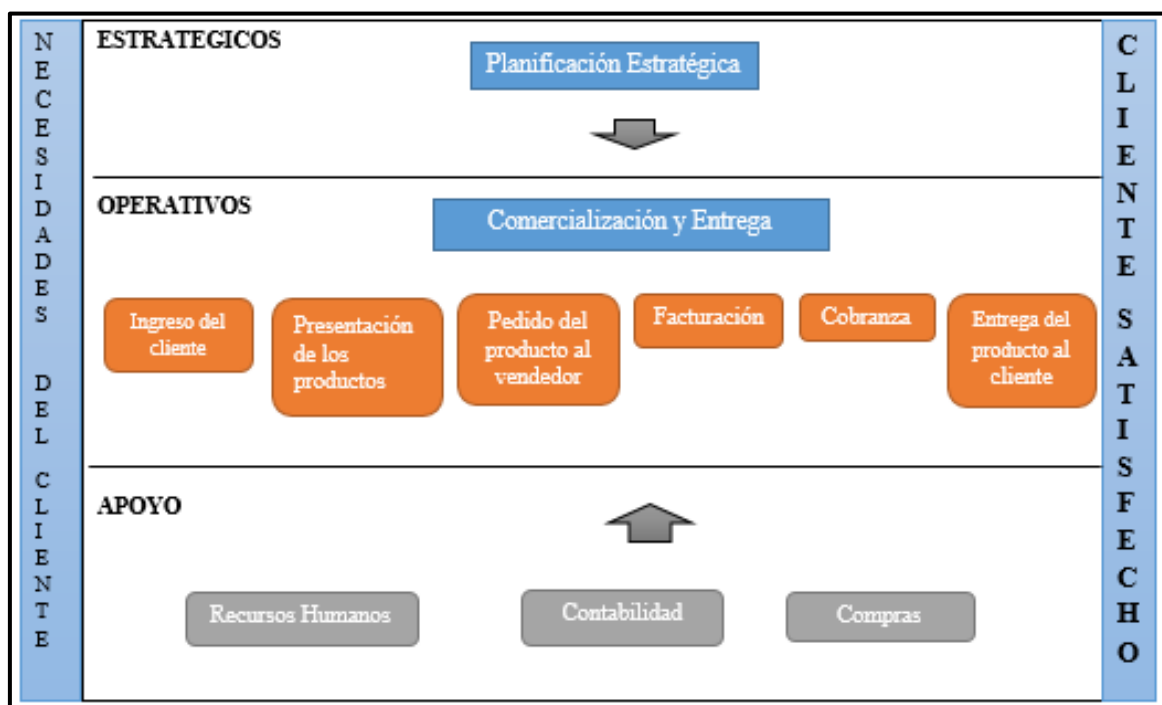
NECESIDADES DEL CLIENTE

ESTRATEGICOS

Planificación Estratégica

OPERATIVOS

Comercialización y Entrega

Ingreso del cliente

Presentación de los productos

Pedido del producto al vendedor

Facturación

Cobranza

Entrega del producto al cliente

APOYO

Recursos Humanos

Contabilidad

Compras

CLIENTE SATISFECHO